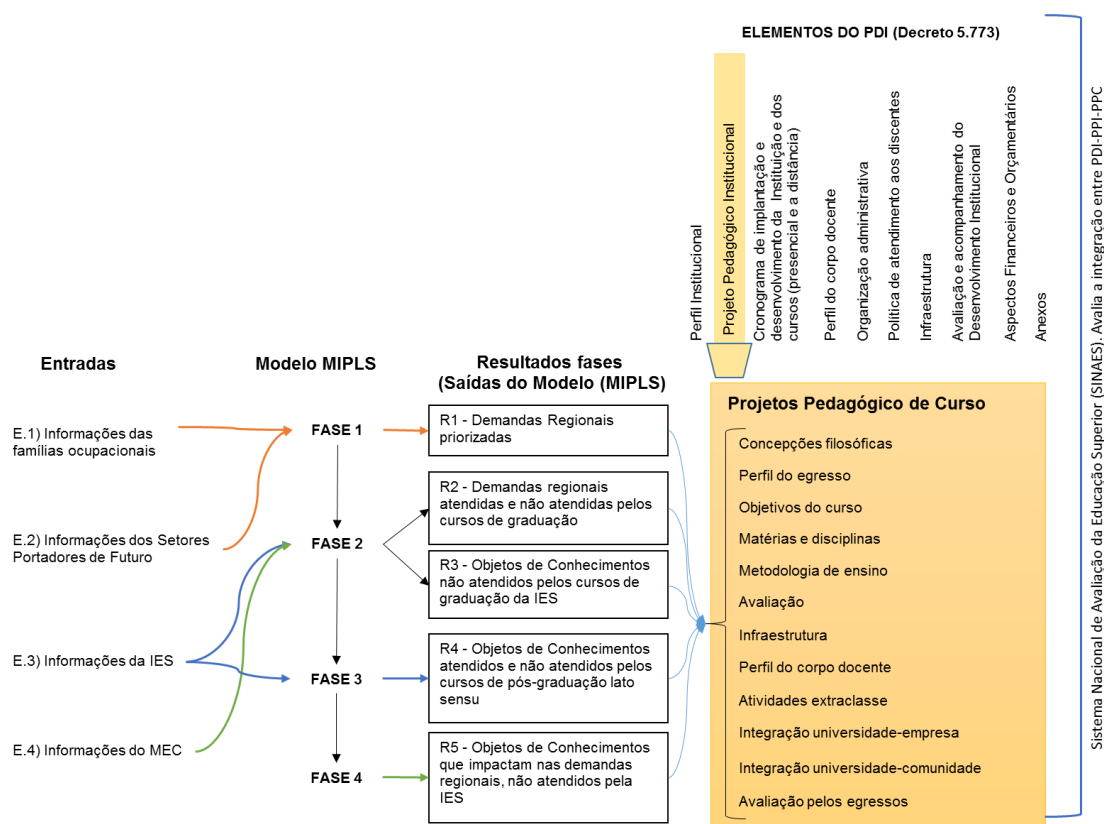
ELEMENTOS DO PDI (Decreto 5.773)

Perfil Institucional

Projeto Pedagógico Institucional

Cronograma de implantação e desenvolvimento da Instituição e dos cursos (presencial e a distância)

Perfil do corpo docente

Organização administrativa

Política de atendimento aos discentes

Infraestrutura

Avaliação e acompanhamento do Desenvolvimento Institucional

Aspectos Financeiros e Orçamentários

Anexos

Sistema Nacional de Avaliação da Educação Superior (SINAES). Avalia a integração entre PDI-PPI-PPC

Entradas

Modelo MIPLS

Resultados fases (Saídas do Modelo (MIPLS)

E.1) Informações das famílias ocupacionais

E.2) Informações dos Setores Portadores de Futuro

E.3) Informações da IES

E.4) Informações do MEC

FASE 1

FASE 2

FASE 3

FASE 4

R1 - Demandas Regionais priorizadas

R2 - Demandas regionais atendidas e não atendidas pelos cursos de graduação

R3 - Objetos de Conhecimentos não atendidos pelos cursos de graduação da IES

R4 - Objetos de Conhecimentos atendidos e não atendidos pelos cursos de pós-graduação lato sensu

R5 - Objetos de Conhecimentos que impactam nas demandas regionais, não atendidos pela IES

Projetos Pedagógico de Curso

Concepções filosóficas

Perfil do egresso

Objetivos do curso

Matérias e disciplinas

Metodologia de ensino

Avaliação

Infraestrutura

Perfil do corpo docente

Atividades extraclasse

Integração universidade-empresa

Integração universidade-comunidade

Avaliação pelos egressos